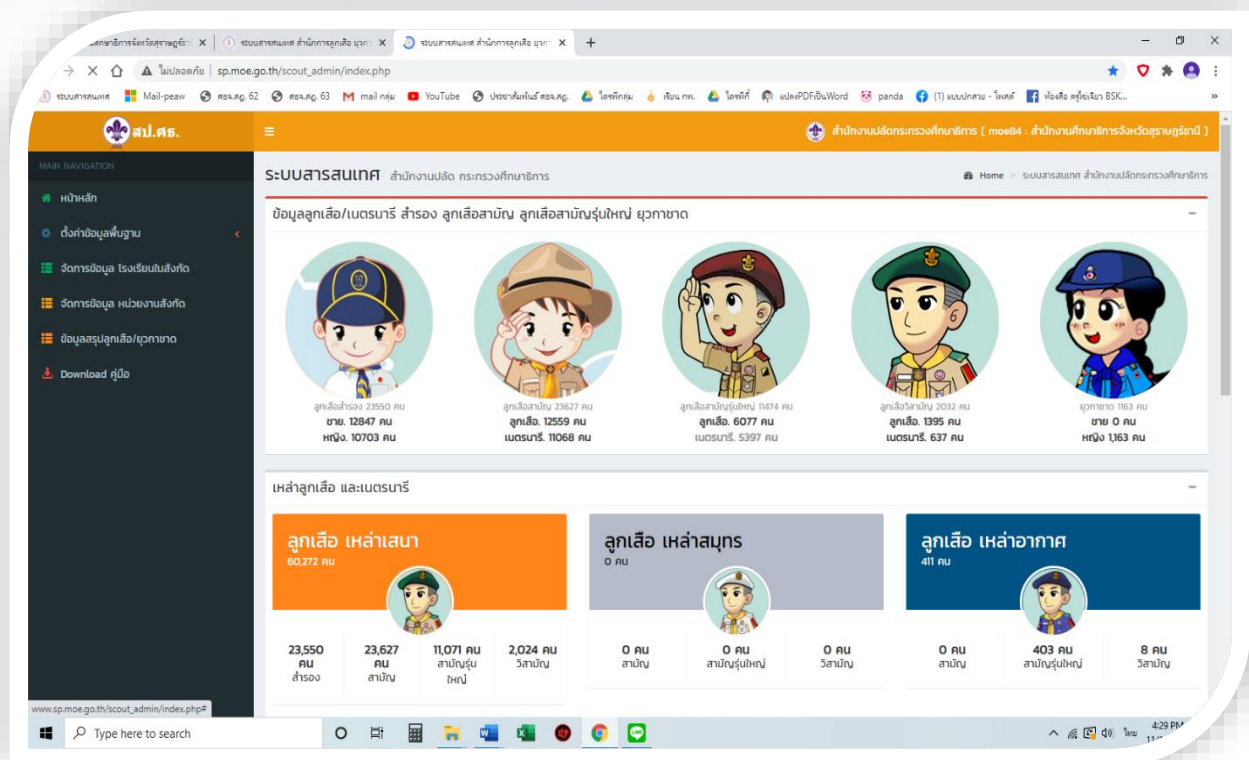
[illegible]ศึกษาธิการจังหวัดสุราษฎร์ธานี × | ระบบสารสนเทศ สำนักการลูกเสือ ยุวกา × | ระบบสารสนเทศ สำนักการลูกเสือ ยุวกา × | +

ไม่ปลอดภัย | sp.moe.go.th/scout_admin/index.php

ระบบสารสนเทศ | Mail-peaw | ศธจ.สฎ. 62 | ศธจ.สฎ. 63 | mail กลุ่ม | YouTube | ประชาสัมพันธ์ ศธจ.สฎ. | ไดรฟ์กลุ่ม | เงินเดือน กพ. | ไดรฟ์ที่ | แปลงPDFเป็นWord | panda | (1) แบบปกสาย - โพสต์ | ห้องเรียน ครูโยเจียว BSK...

สป.ศธ.

สำนักงานปลัดกระทรวงศึกษาธิการ [ moe84 : สำนักงานศึกษาธิการจังหวัดสุราษฎร์ธานี ]

MAIN NAVIGATION

หน้าหลัก

ตั้งค่าข้อมูลพื้นฐาน

จัดการข้อมูล โรงเรียนในสังกัด

จัดการข้อมูล หน่วยงานสังกัด

ข้อมูลสรุปลูกเสือ/ยุวกาชาด

Download คู่มือ

ระบบสารสนเทศ สำนักงานปลัด กระทรวงศึกษาธิการ

Home > ระบบสารสนเทศ สำนักงานปลัดกระทรวงศึกษาธิการ

ข้อมูลลูกเสือ/เนตรนารี สำรอง ลูกเสือสามัญ ลูกเสือสามัญรุ่นใหญ่ ยุวกาชาด

ลูกเสือสำรอง 23550 คน
ชาย. 12847 คน
หญิง. 10703 คน

ลูกเสือสามัญ 23627 คน
ลูกเสือ. 12559 คน
เนตรนารี. 11068 คน

ลูกเสือสามัญรุ่นใหญ่ 11474 คน
ลูกเสือ. 6077 คน
เนตรนารี. 5397 คน

ลูกเสือวิสามัญ 2032 คน
ลูกเสือ. 1395 คน
เนตรนารี. 637 คน

ยุวกาชาด 1163 คน
ชาย 0 คน
หญิง 1,163 คน

เหล่าลูกเสือ และเนตรนารี

ลูกเสือ เหล่าเสนา
60,272 คน

23,550 คน สำรอง | 23,627 คน สามัญ | 11,071 คน สามัญรุ่นใหญ่ | 2,024 คน วิสามัญ

ลูกเสือ เหล่าสมุทร
0 คน

0 คน สามัญ | 0 คน สามัญรุ่นใหญ่ | 0 คน วิสามัญ

ลูกเสือ เหล่าอากาศ
411 คน

0 คน สามัญ | 403 คน สามัญรุ่นใหญ่ | 8 คน วิสามัญ

www.sp.moe.go.th/scout_admin/index.php#

Type here to search

4:29 PM